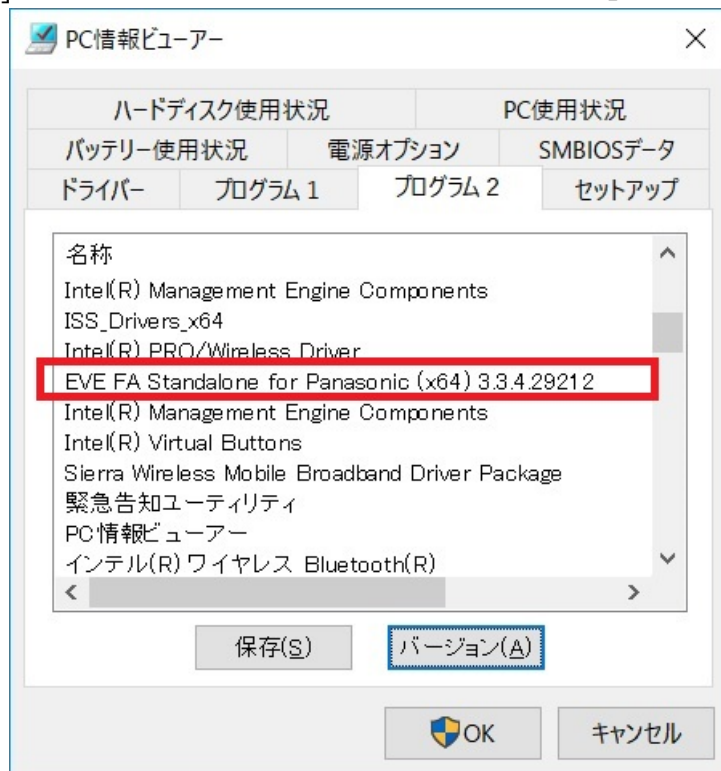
PC情報ビューアー

×

ハードディスク使用状況
PC使用状況
バッテリー使用状況
電源オプション
SMBIOSデータ
ドライバー
プログラム 1
プログラム 2
セットアップ

名称
Intel(R) Management Engine Components
ISS_Drivers_x64
Intel(R) PRO/Wireless Driver
EVE FA Standalone for Panasonic (x64) 3.3.4.29212
Intel(R) Management Engine Components
Intel(R) Virtual Buttons
Sierra Wireless Mobile Broadband Driver Package
緊急告知ユーティリティ
PC情報ビューアー
インテル(R) ワイヤレス Bluetooth(R)

保存(S)
バージョン(A)

OK
キャンセル